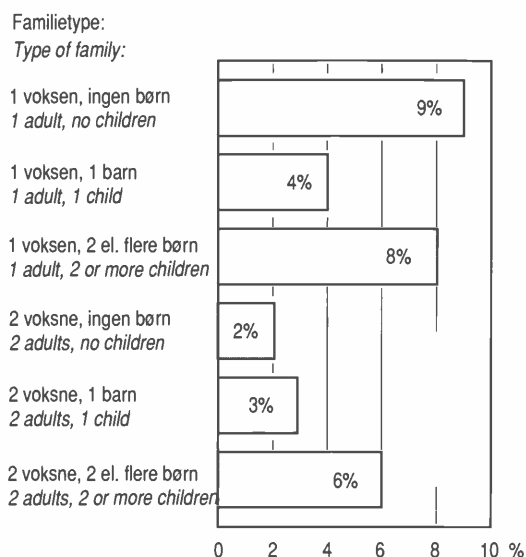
Familietype:
Type of family:

1 voksen, ingen børn
1 adult, no children
9%

1 voksen, 1 barn
1 adult, 1 child
4%

1 voksen, 2 el. flere børn
1 adult, 2 or more children
8%

2 voksne, ingen børn
2 adults, no children
2%

2 voksne, 1 barn
2 adults, 1 child
3%

2 voksne, 2 el. flere børn
2 adults, 2 or more children
6%

0 2 4 6 8 10 %